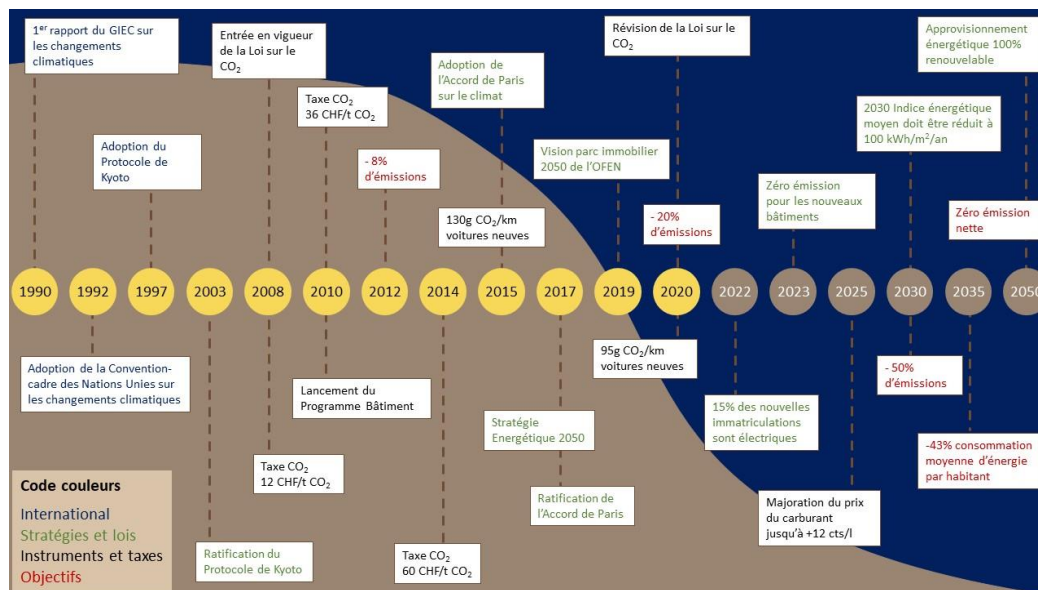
1$^{er}$ rapport du GIEC sur les changements climatiques

Entrée en vigueur de la Loi sur le $CO_2$

Taxe $CO_2$ 36 CHF/t $CO_2$

Adoption de l'Accord de Paris sur le climat

Révision de la Loi sur le $CO_2$

Approvisionnement énergétique 100% renouvelable

Adoption du Protocole de Kyoto

- 8% d'émissions

Vision parc immobilier 2050 de l'OFEN

2030 Indice énergétique moyen doit être réduit à 100 kWh/m$^2$/an

Zéro émission pour les nouveaux bâtiments

130g $CO_2$/km voitures neuves

- 20% d'émissions

Zéro émission nette

1990 1992 1997 2003 2008 2010 2012 2014 2015 2017 2019 2020 2022 2023 2025 2030 2035 2050

Adoption de la Convention-cadre des Nations Unies sur les changements climatiques

Lancement du Programme Bâtiment

95g $CO_2$/km voitures neuves

- 50% d'émissions

15% des nouvelles immatriculations sont électriques

Stratégie Energétique 2050

-43% consommation moyenne d'énergie par habitant

Taxe $CO_2$ 12 CHF/t $CO_2$

Ratification de l'Accord de Paris

Majoration du prix du carburant jusqu'à +12 cts/l

Code couleurs
International
Stratégies et lois
Instruments et taxes
Objectifs

Ratification du Protocole de Kyoto

Taxe $CO_2$ 60 CHF/t $CO_2$